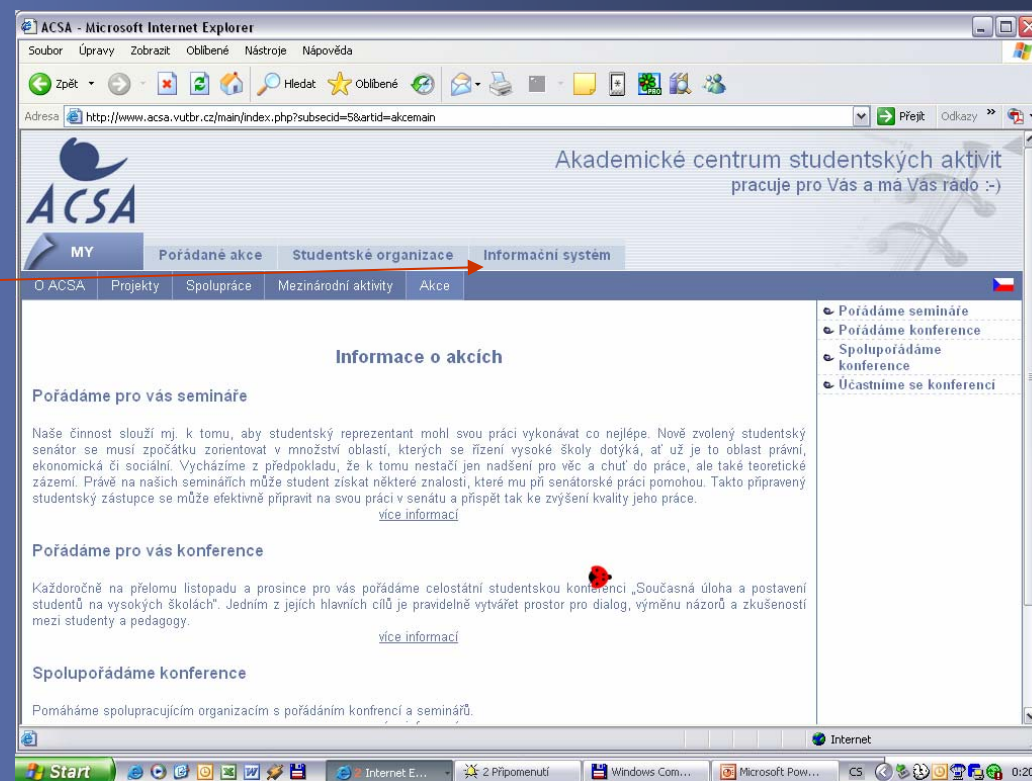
ACSA - Microsoft Internet Explorer

Soubor Úpravy Zobrazit Oblíbené Nástroje Nápověda

Zpět Hledat Oblíbené

Adresa http://www.acsa.vutbr.cz/main/index.php?subsecid=5&artid=akcemain Přejít Odkazy »

ACSA

Akademické centrum studentských aktivit
pracuje pro Vás a má Vás rádo :-)

MY Pořádané akce Studentské organizace Informační systém

O ACSA Projekty Spolupráce Mezinárodní aktivity Akce

Informace o akcích

Pořádáme pro vás semináře

Naše činnost slouží mj. k tomu, aby studentský reprezentant mohl svou práci vykonávat co nejlépe. Nově zvolený studentský senátor se musí zpočátku zorientovat v množství oblastí, kterých se řízení vysoké školy dotýká, ať už je to oblast právní, ekonomická či sociální. Vycházíme z předpokladu, že k tomu nestačí jen nadšení pro věc a chuť do práce, ale také teoretické zázemí. Právě na našich seminářích může student získat některé znalosti, které mu při senátorské práci pomohou. Takto připravený studentský zástupce se může efektivně připravit na svou práci v senátu a přispět tak ke zvýšení kvality jeho práce.
více informací

Pořádáme pro vás konference

Každoročně na přelomu listopadu a prosince pro vás pořádáme celostátní studentskou konferenci „Současná úloha a postavení studentů na vysokých školách". Jedním z jejich hlavních cílů je pravidelně vytvářet prostor pro dialog, výměnu názorů a zkušeností mezi studenty a pedagogy.
více informací

Spolupořádáme konference

Pomáháme spolupracujícím organizacím s pořádáním konfrencí a seminářů.

Pořádáme semináře
Pořádáme konference
Spolupořádáme konference
Účastníme se konferencí

Internet

Start | 2 Internet E... | 2 Připomenutí | Windows Com... | Microsoft Pow... | CS | 0:20